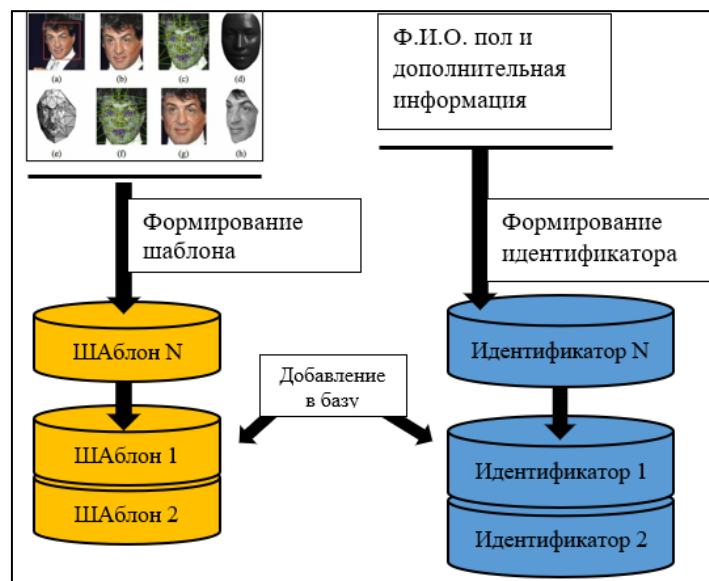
(a) (b) (c) (d)
(e) (f) (g) (h)

Ф.И.О. пол и дополнительная информация

Формирование шаблона

Формирование идентификатора

ШАблон N

Идентификатор N

Добавление в базу

ШАблон 1

ШАблон 2

Идентификатор 1

Идентификатор 2